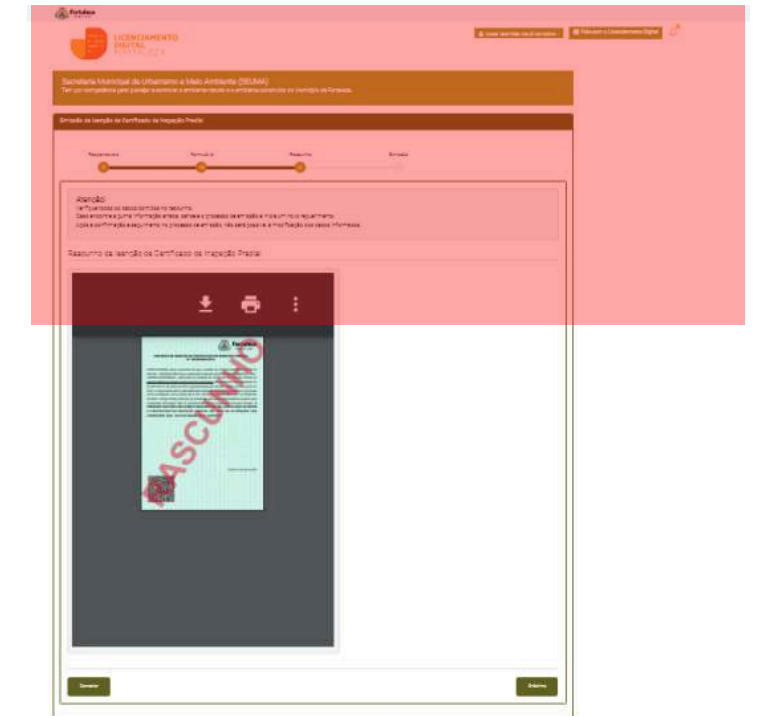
Fortaleza

LICENCIAMENTO DIGITAL FORTALEZA

Secretaria Municipal do Urbanismo e Meio Ambiente (SEUMA)

Emissão da Isenção do Certificado de Inspeção Predial

Responsável

Formulário

Rascunho

Emissão

Atenção

Rascunho da Isenção do Certificado de Inspeção Predial

RASCUNHO

Cancelar

Próximo